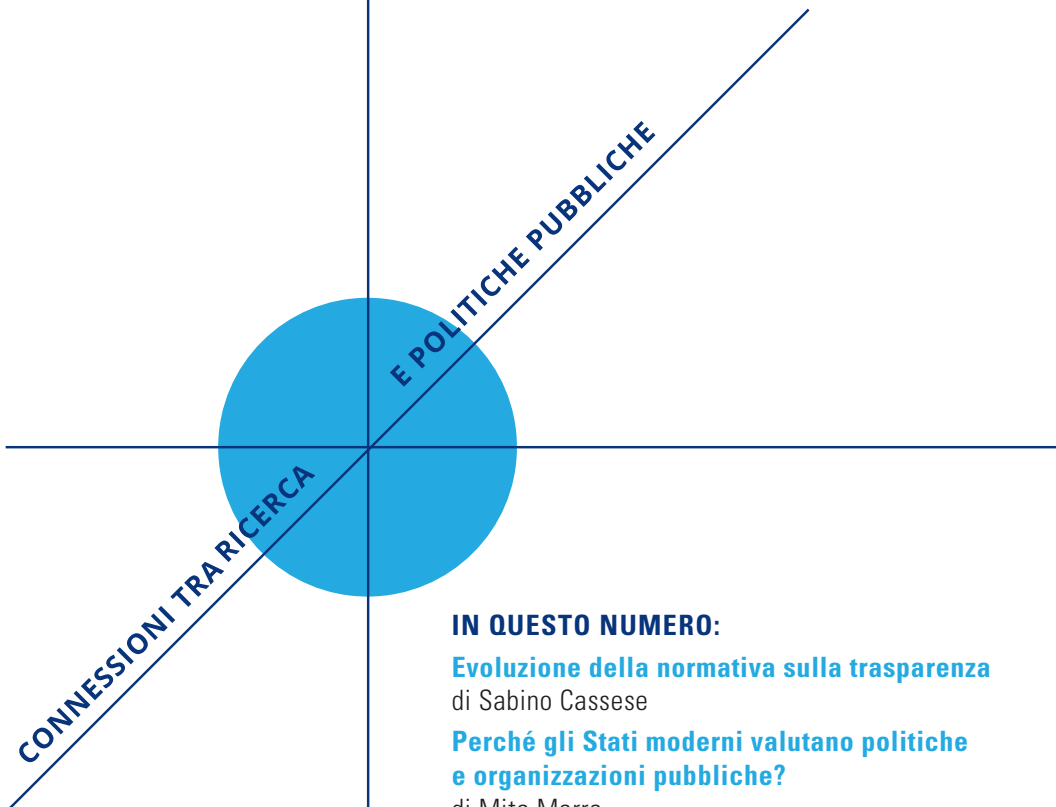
E POLITICHE PUBBLICHE

CONNESSIONI TRA RICERCA

IN QUESTO NUMERO:

Evoluzione della normativa sulla trasparenza
di Sabino Cassese

Perché gli Stati moderni valutano politiche e organizzazioni pubbliche?
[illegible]